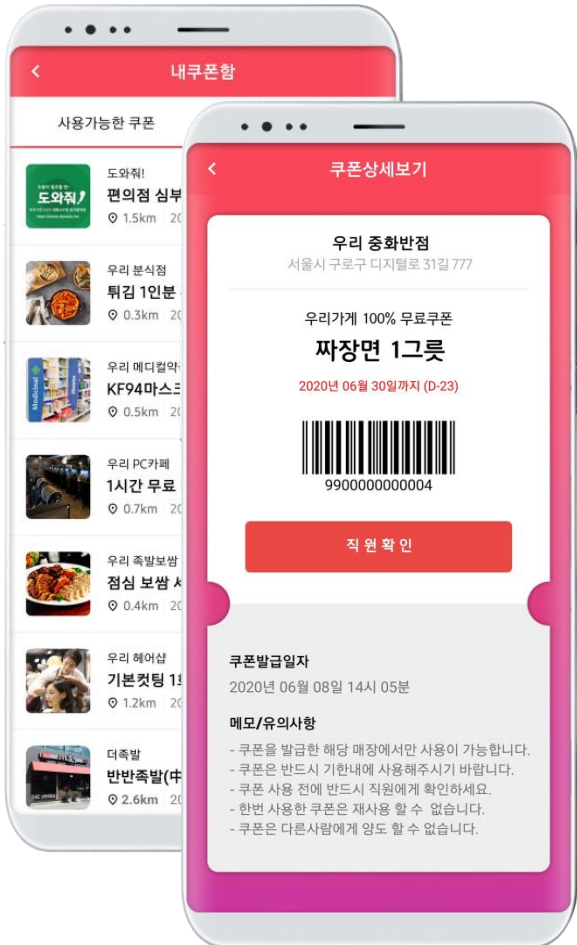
내쿠폰함

사용가능한 쿠폰

도와줘!
편의점 심부
1.5km 20

우리 분식점
튀김 1인분
0.3km 20

우리 메디컬약
KF94마스크
0.5km 20

우리 PC카페
1시간 무료
0.7km 20

우리 족발보쌈
점심 보쌈
0.4km 20

우리 헤어샵
기본컷팅 1
1.2km 20

더족발
반반족발(中
2.6km 20

쿠폰상세보기

우리 중화반점
서울시 구로구 디지털로 31길 777

우리가게 100% 무료쿠폰
짜장면 1그릇
2020년 06월 30일까지 (D-23)

9900000000004

직원확인

쿠폰발급일자
2020년 06월 08일 14시 05분

메모/유의사항
- 쿠폰을 발급한 해당 매장에서만 사용이 가능합니다.
- 쿠폰은 반드시 기한내에 사용해주시기 바랍니다.
- 쿠폰 사용 전에 반드시 직원에게 확인하세요.
- 한번 사용한 쿠폰은 재사용 할 수 없습니다.
- 쿠폰은 다른사람에게 양도 할 수 없습니다.